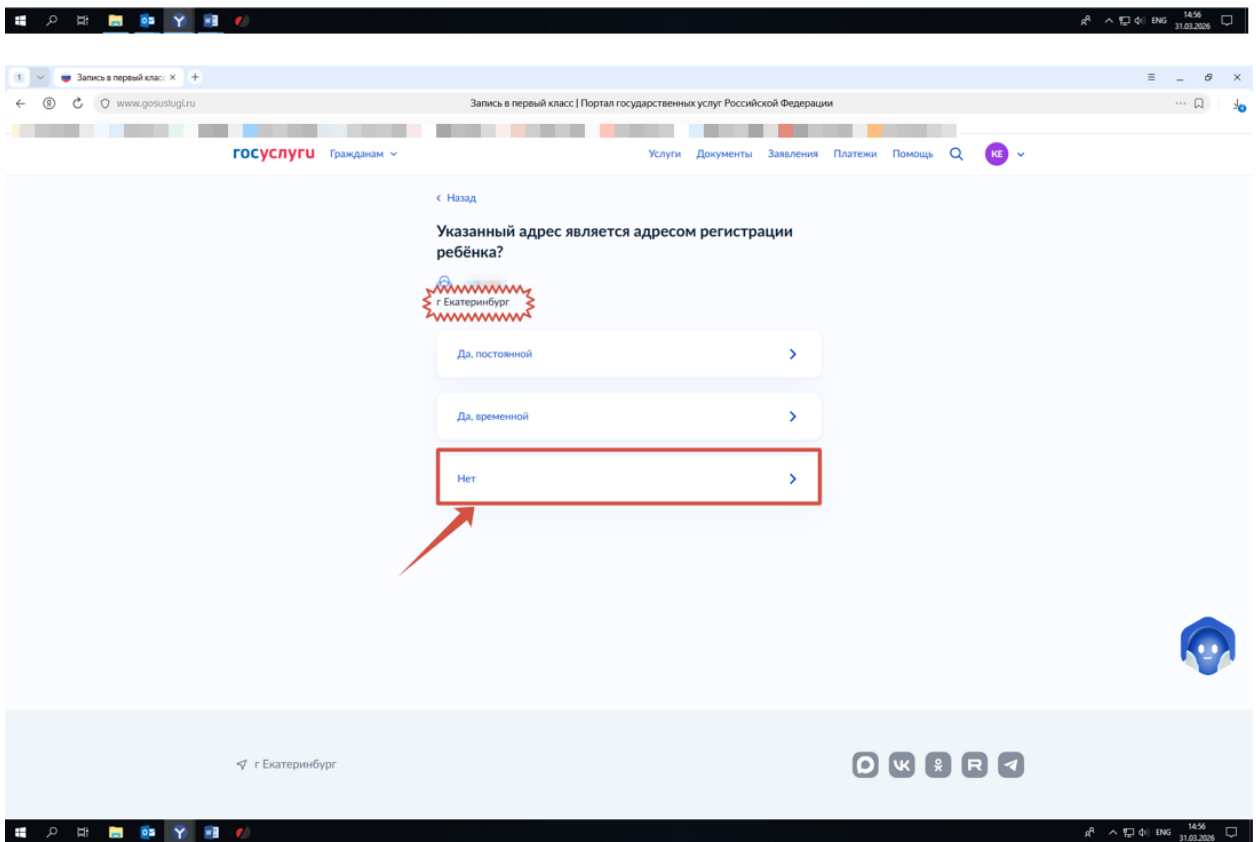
ENG 14:56 31.03.2026

1 Запись в первый класс ×
www.gosuslugi.ru Запись в первый класс | Портал государственных услуг Российской Федерации

госуслуги Гражданам Услуги Документы Заявления Платежи Помощь КЕ

‹ Назад

Указанный адрес является адресом регистрации ребёнка?

г Екатеринбург

Да, постоянной

Да, временной

Нет

г Екатеринбург

ENG 14:56 31.03.2026